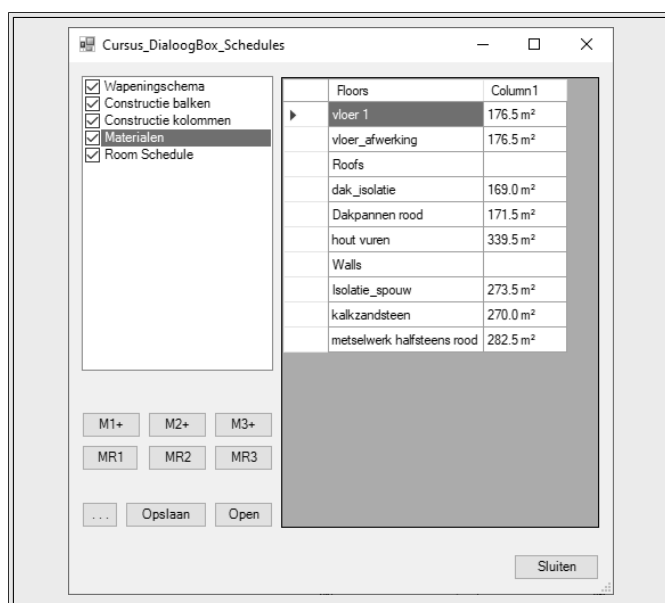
Cursus_DialoogBox_Schedules

☑ Wapeningschema
☑ Constructie balken
☑ Constructie kolommen
☑ Materialen
☑ Room Schedule

| | Floors | Column1 |
|---|---|---|
| ▶ | vloer 1 | 176.5 m² |
| | vloer_afwerking | 176.5 m² |
| | Roofs | |
| | dak_isolatie | 169.0 m² |
| | Dakpannen rood | 171.5 m² |
| | hout vuren | 339.5 m² |
| | Walls | |
| | Isolatie_spouw | 273.5 m² |
| | kalkzandsteen | 270.0 m² |
| | metselwerk halfsteens rood | 282.5 m² |

M1+ M2+ M3+
MR1 MR2 MR3

... Opslaan Open

Sluiten